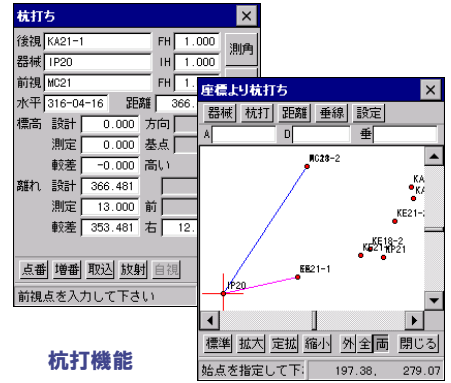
杭打ち

後視 KA21-1 FH 1.000 測角

器械 IP20 IH 1.000

前視 MC21 FH 1.

水平 316-04-16 距離 366.

標高 設計 0.000 方向

測定 0.000 基点

較差 -0.000 高い

離れ 設計 366.481

測定 13.000 前

較差 353.481 右 12.

点番 増番 取込 放射 目視

前視点を入力して下さい

座標より杭打ち

器械 杭打 距離 垂線 設定

A D 垂

MC28-2

KA

KA

KE21-

KE18-2

KE21 KP21

KE21-1

IP20

標準 拡大 定拡 縮小 外 全 両 閉じる

始点を指定して下: 197.38, 279.07

杭打機能